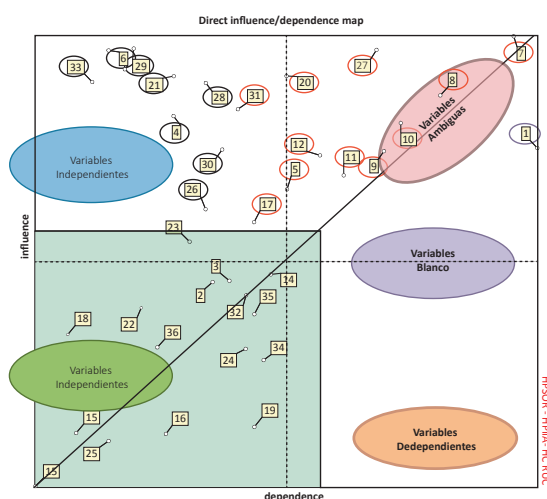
Direct influence/dependence map

influence

dependence

33
6
29
21
28
31
20
27
7
8
Variables Ambiguas
10
1
4
Variables Independientes
30
26
12
5
11
9
17
23
Variables Blanco
3
14
2
35
32
18
22
36
34
24
Variables Independientes
15
16
19
25
15
Variables Dedependientes

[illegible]